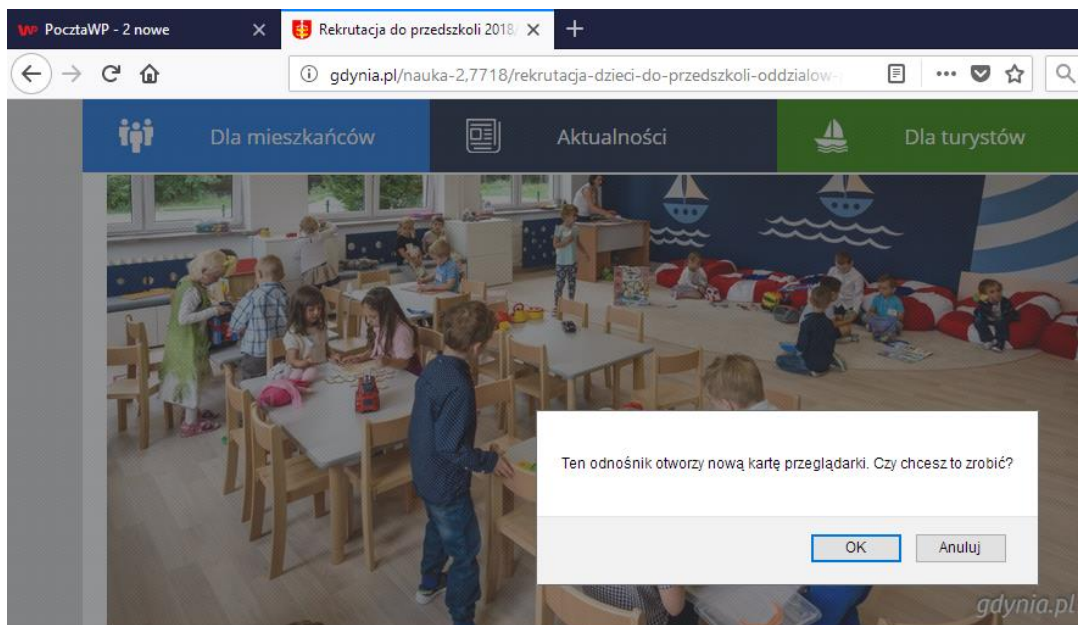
PocztaWP - 2 nowe

Rekrutacja do przedszkoli 2018/

gdynia.pl/nauka-2,7718/rekrutacja-dzieci-do-przedszkoli-oddzialow-

Dla mieszkańców

Aktualności

Dla turystów

Ten odnośnik otworzy nową kartę przeglądarki. Czy chcesz to zrobić?

OK

Anuluj

gdynia.pl